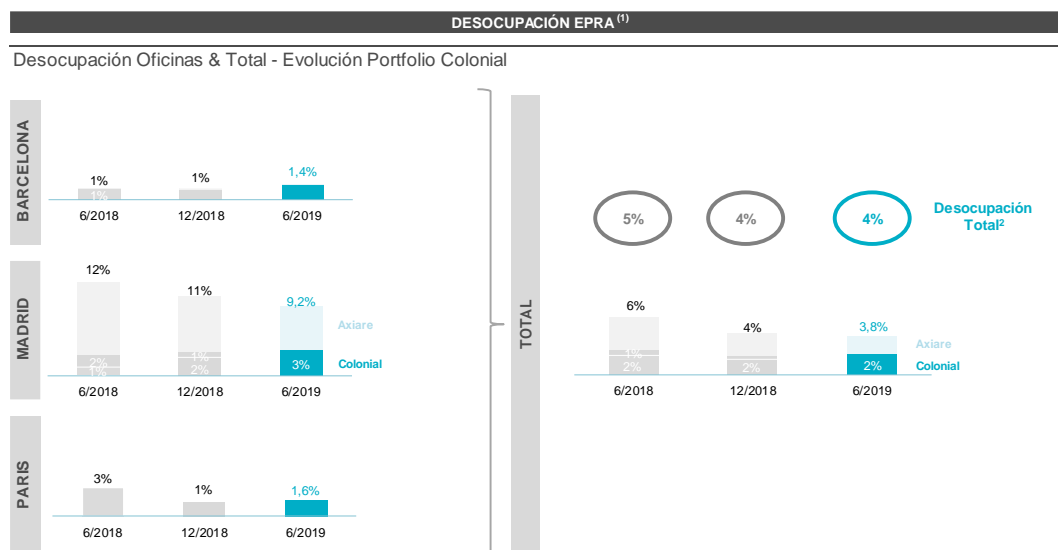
DESOCUPACIÓN EPRA $^{(1)}$

Desocupación Oficinas & Total - Evolución Portfolio Colonial

BARCELONA

1%
1%
1%
1,4%
6/2018
12/2018
6/2019

MADRID

12%
2%
1%
11%
1%
2%
9,2%
3%
Axiare
Colonial
6/2018
12/2018
6/2019

PARIS

3%
1%
1,6%
6/2018
12/2018
6/2019

TOTAL

5%
4%
4%
Desocupación Total$^2$

6%
1%
2%
4%
2%
3,8%
2%
Axiare
Colonial
6/2018
12/2018
6/2019